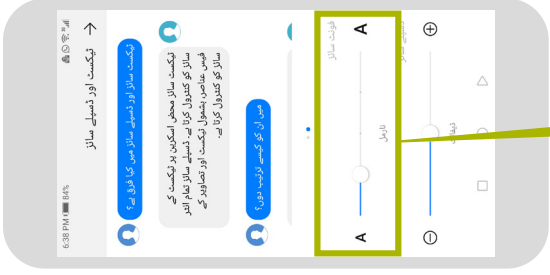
6:38 PM 84%

ٹیکسٹ اور ڈسپلے سائز

ٹیکسٹ سائز اور ڈسپلے سائز میں کیا فرق ہے؟

ٹیکسٹ سائز محض اسکرین پر ٹیکسٹ کے سائز کو کنٹرول کرتا ہے۔ ڈسپلے سائز تمام اندر فیس عناصر بشمول ٹیکسٹ اور تصاویر کے سائز کو کنٹرول کرتا ہے۔

میں ان کو کیسے ترتیب دوں؟

فونٹ سائز

A

نارمل

A

ڈسپلے سائز

ڈیفالٹ